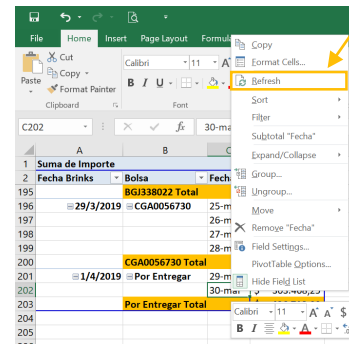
File Home Insert Page Layout Formul

Cut
Copy
Paste
Format Painter
Clipboard

Calibri 11
B I U
Font

C202 fx 30-ma

| | A | B | C |
|---|---|---|---|
| 1 | Suma de Importe | | |
| 2 | Fecha Brinks | Bolsa | Fech |
| 195 | | BGJ338022 Total | |
| 196 | ⊟29/3/2019 | ⊟CGA0056730 | 25-m |
| 197 | | | 26-m |
| 198 | | | 27-m |
| 199 | | | 28-m |
| 200 | | CGA0056730 Total | |
| 201 | ⊟1/4/2019 | ⊟Por Entregar | 29-m |
| 202 | | | 30-ma |
| 203 | | Por Entregar Total | |
| 204 | | | |
| 205 | | | |

Copy
Format Cells...
Refresh
Sort
Filter
Subtotal "Fecha"
Expand/Collapse
Group...
Ungroup...
Move
Remove "Fecha"
Field Settings...
PivotTable Options...
Hide Field List

Calibri 11 A A $
B I

$ 303.466,29